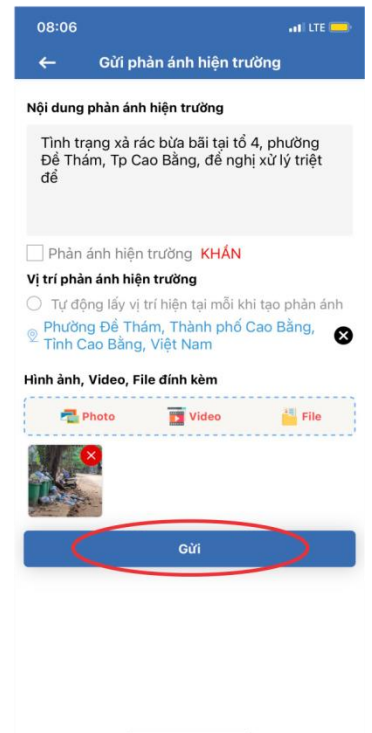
08:06
LTE

Gửi phản ánh hiện trường

Nội dung phản ánh hiện trường

Tình trạng xả rác bừa bãi tại tổ 4, phường Đề Thám, Tp Cao Bằng, đề nghị xử lý triệt để

Phản ánh hiện trường KHẨN

Vị trí phản ánh hiện trường

Tự động lấy vị trí hiện tại mỗi khi tạo phản ánh

Phường Đề Thám, Thành phố Cao Bằng, Tỉnh Cao Bằng, Việt Nam

Hình ảnh, Video, File đính kèm

Photo
Video
File

Gửi